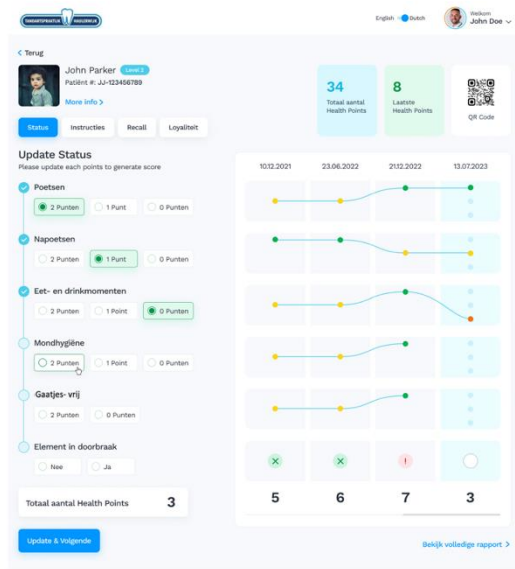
TANDARTSPRAKTIJK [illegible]

English Dutch

Welkom
John Doe

< Terug

John Parker Level 2
Patiënt #: JJ-123456789

More info >

34
Totaal aantal Health Points

8
Laatste Health Points

QR Code

Status
Instructies
Recall
Loyaliteit

Update Status
Please update each points to generate score

Poetsen
2 Punten
1 Punt
0 Punten

Napoetsen
2 Punten
1 Punt
0 Punten

Eet- en drinkmomenten
2 Punten
1 Point
0 Punten

Mondhygiëne
2 Punten
1 Point
0 Punten

Gaatjes- vrij
2 Punten
0 Punten

Element in doorbraak
Nee
Ja

Totaal aantal Health Points
3

Update & Volgende

10.12.2021
23.06.2022
21.12.2022
13.07.2023

5
6
7
3

Bekijk volledige rapport >